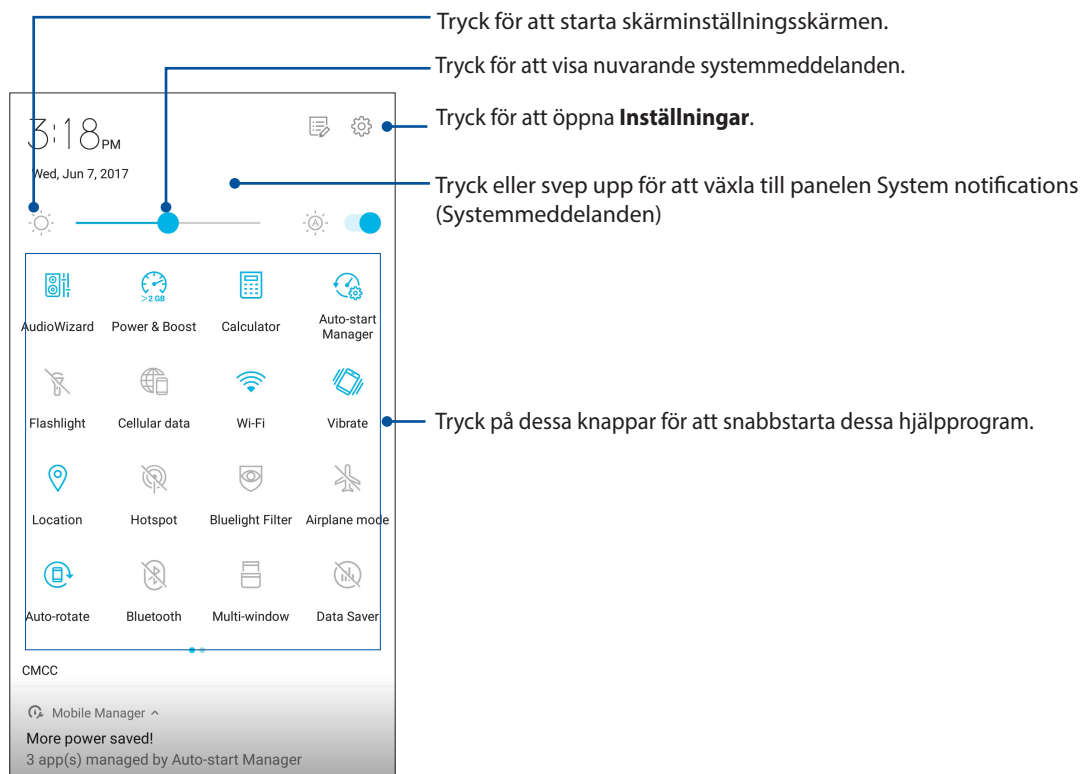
Tryck för att starta skärminställningsskärmen.

Tryck för att visa nuvarande systemmeddelanden.

3:18 PM

Wed, Jun 7, 2017

Tryck för att öppna **Inställningar**.

Tryck eller svep upp för att växla till panelen System notifications (Systemmeddelanden)

>2 GB

AudioWizard

Power & Boost

Calculator

Auto-start Manager

Flashlight

Cellular data

Wi-Fi

Vibrate

Tryck på dessa knappar för att snabbstarta dessa hjälpprogram.

Location

Hotspot

Bluelight Filter

Airplane mode

Auto-rotate

Bluetooth

Multi-window

Data Saver

CMCC

Mobile Manager ^

More power saved!

3 app(s) managed by Auto-start Manager